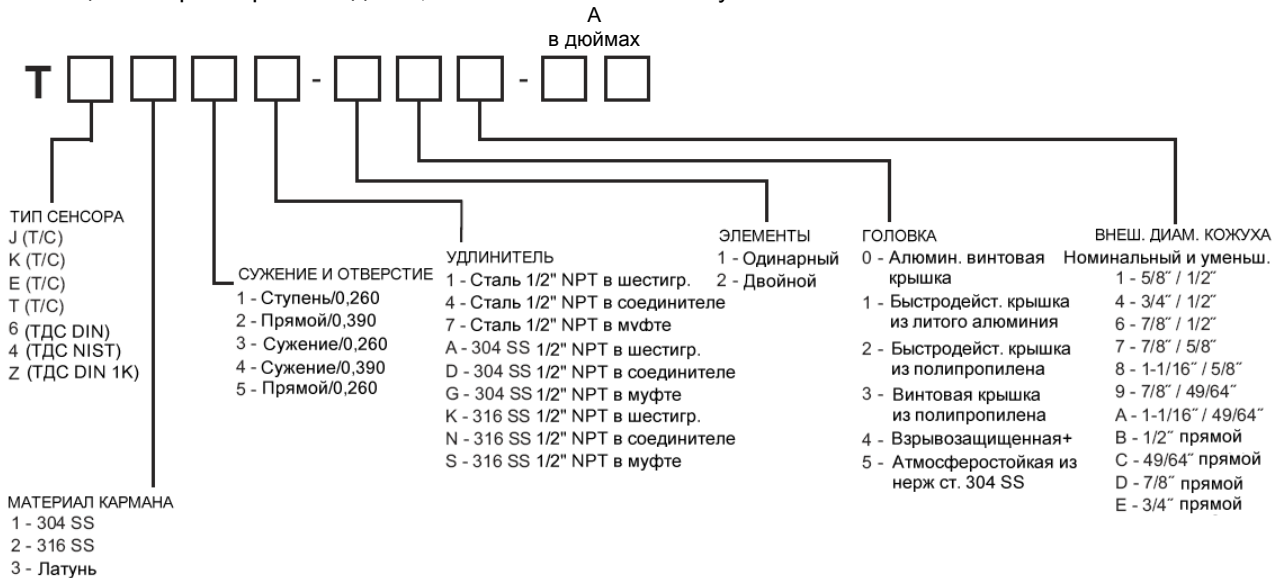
А
в дюймах

Т [ ] [ ] [ ] [ ] - [ ] [ ] [ ] - [ ] [ ]

ТИП СЕНСОРА
J (Т/С)
K (Т/С)
E (Т/С)
T (Т/С)
6 (ТДС DIN)
4 (ТДС NIST)
Z (ТДС DIN 1K)

МАТЕРИАЛ КАРМАНА
1 - 304 SS
2 - 316 SS
3 - Латунь

СУЖЕНИЕ И ОТВЕРСТИЕ
1 - Ступень/0,260
2 - Прямой/0,390
3 - Сужение/0,260
4 - Сужение/0,390
5 - Прямой/0,260

УДЛИНИТЕЛЬ
1 - Сталь 1/2" NPT в шестигр.
4 - Сталь 1/2" NPT в соединителе
7 - Сталь 1/2" NPT в мвфте
A - 304 SS 1/2" NPT в шестигр.
D - 304 SS 1/2" NPT в соединителе
G - 304 SS 1/2" NPT в муфте
K - 316 SS 1/2" NPT в шестигр.
N - 316 SS 1/2" NPT в соединителе
S - 316 SS 1/2" NPT в муфте

ЭЛЕМЕНТЫ
1 - Одинарный
2 - Двойной

ГОЛОВКА
0 - Алюмин. винтовая крышка
1 - Быстродейст. крышка из литого алюминия
2 - Быстродейст. крышка из полипропилена
3 - Винтовая крышка из полипропилена
4 - Взрывозащищенная+
5 - Атмосферостойкая из нерж ст. 304 SS

ВНЕШ. ДИАМ. КОЖУХА
Номинальный и уменьш.
1 - 5/8˝ / 1/2˝
4 - 3/4˝ / 1/2˝
6 - 7/8˝ / 1/2˝
7 - 7/8˝ / 5/8˝
8 - 1-1/16˝ / 5/8˝
9 - 7/8˝ / 49/64˝
A - 1-1/16˝ / 49/64˝
B - 1/2˝ прямой
C - 49/64˝ прямой
D - 7/8˝ прямой
E - 3/4˝ прямой